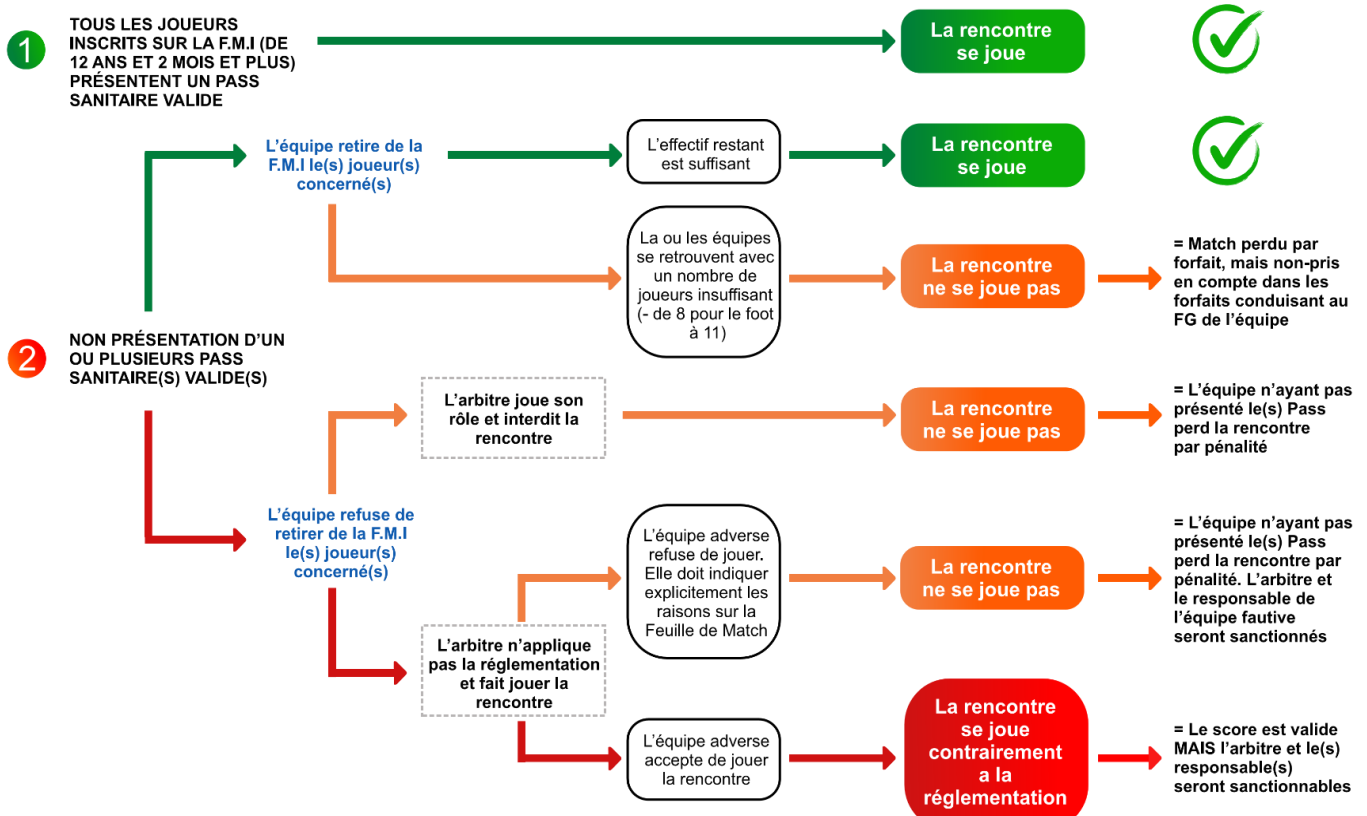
1

TOUS LES JOUEURS INSCRITS SUR LA F.M.I (DE 12 ANS ET 2 MOIS ET PLUS) PRÉSENTENT UN PASS SANITAIRE VALIDE

La rencontre se joue

L'équipe retire de la F.M.I le(s) joueur(s) concerné(s)

L'effectif restant est suffisant

La rencontre se joue

La ou les équipes se retrouvent avec un nombre de joueurs insuffisant (- de 8 pour le foot à 11)

La rencontre ne se joue pas

= Match perdu par forfait, mais non-pris en compte dans les forfaits conduisant au FG de l'équipe

2

NON PRÉSENTATION D'UN OU PLUSIEURS PASS SANITAIRE(S) VALIDE(S)

L'arbitre joue son rôle et interdit la rencontre

La rencontre ne se joue pas

= L'équipe n'ayant pas présenté le(s) Pass perd la rencontre par pénalité

L'équipe refuse de retirer de la F.M.I le(s) joueur(s) concerné(s)

L'équipe adverse refuse de jouer. Elle doit indiquer explicitement les raisons sur la Feuille de Match

La rencontre ne se joue pas

= L'équipe n'ayant pas présenté le(s) Pass perd la rencontre par pénalité. L'arbitre et le responsable de l'équipe fautive seront sanctionnés

L'arbitre n'applique pas la réglementation et fait jouer la rencontre

L'équipe adverse accepte de jouer la rencontre

La rencontre se joue contrairement a la réglementation

= Le score est valide MAIS l'arbitre et le(s) responsable(s) seront sanctionnables